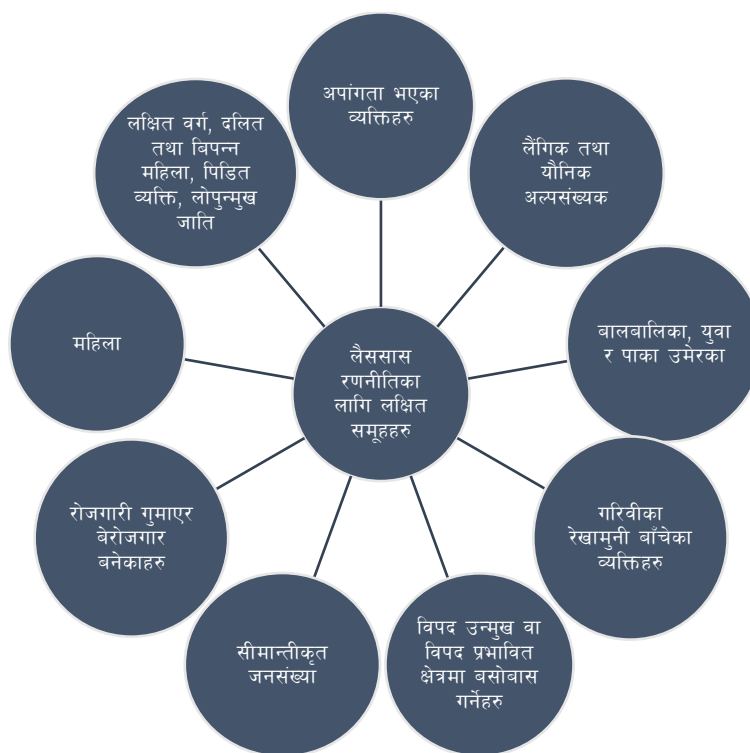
लैससास रणनीतिका लागि लक्षित समूहहरु

अपांगता भएका व्यक्तिहरु

लैंगिक तथा यौनिक अल्पसंख्यक

बालबालिका, युवा र पाका उमेरका

गरिवीका रेखामुनी बाँचेका व्यक्तिहरु

विपद उन्मुख वा विपद प्रभावित क्षेत्रमा बसोबास गर्नेहरु

सीमान्तीकृत जनसंख्या

रोजगारी गुमाएर बेरोजगार बनेकाहरु

महिला

लक्षित वर्ग, दलित तथा बिपन्न महिला, पिडित व्यक्ति, लोपुन्मुख जाति